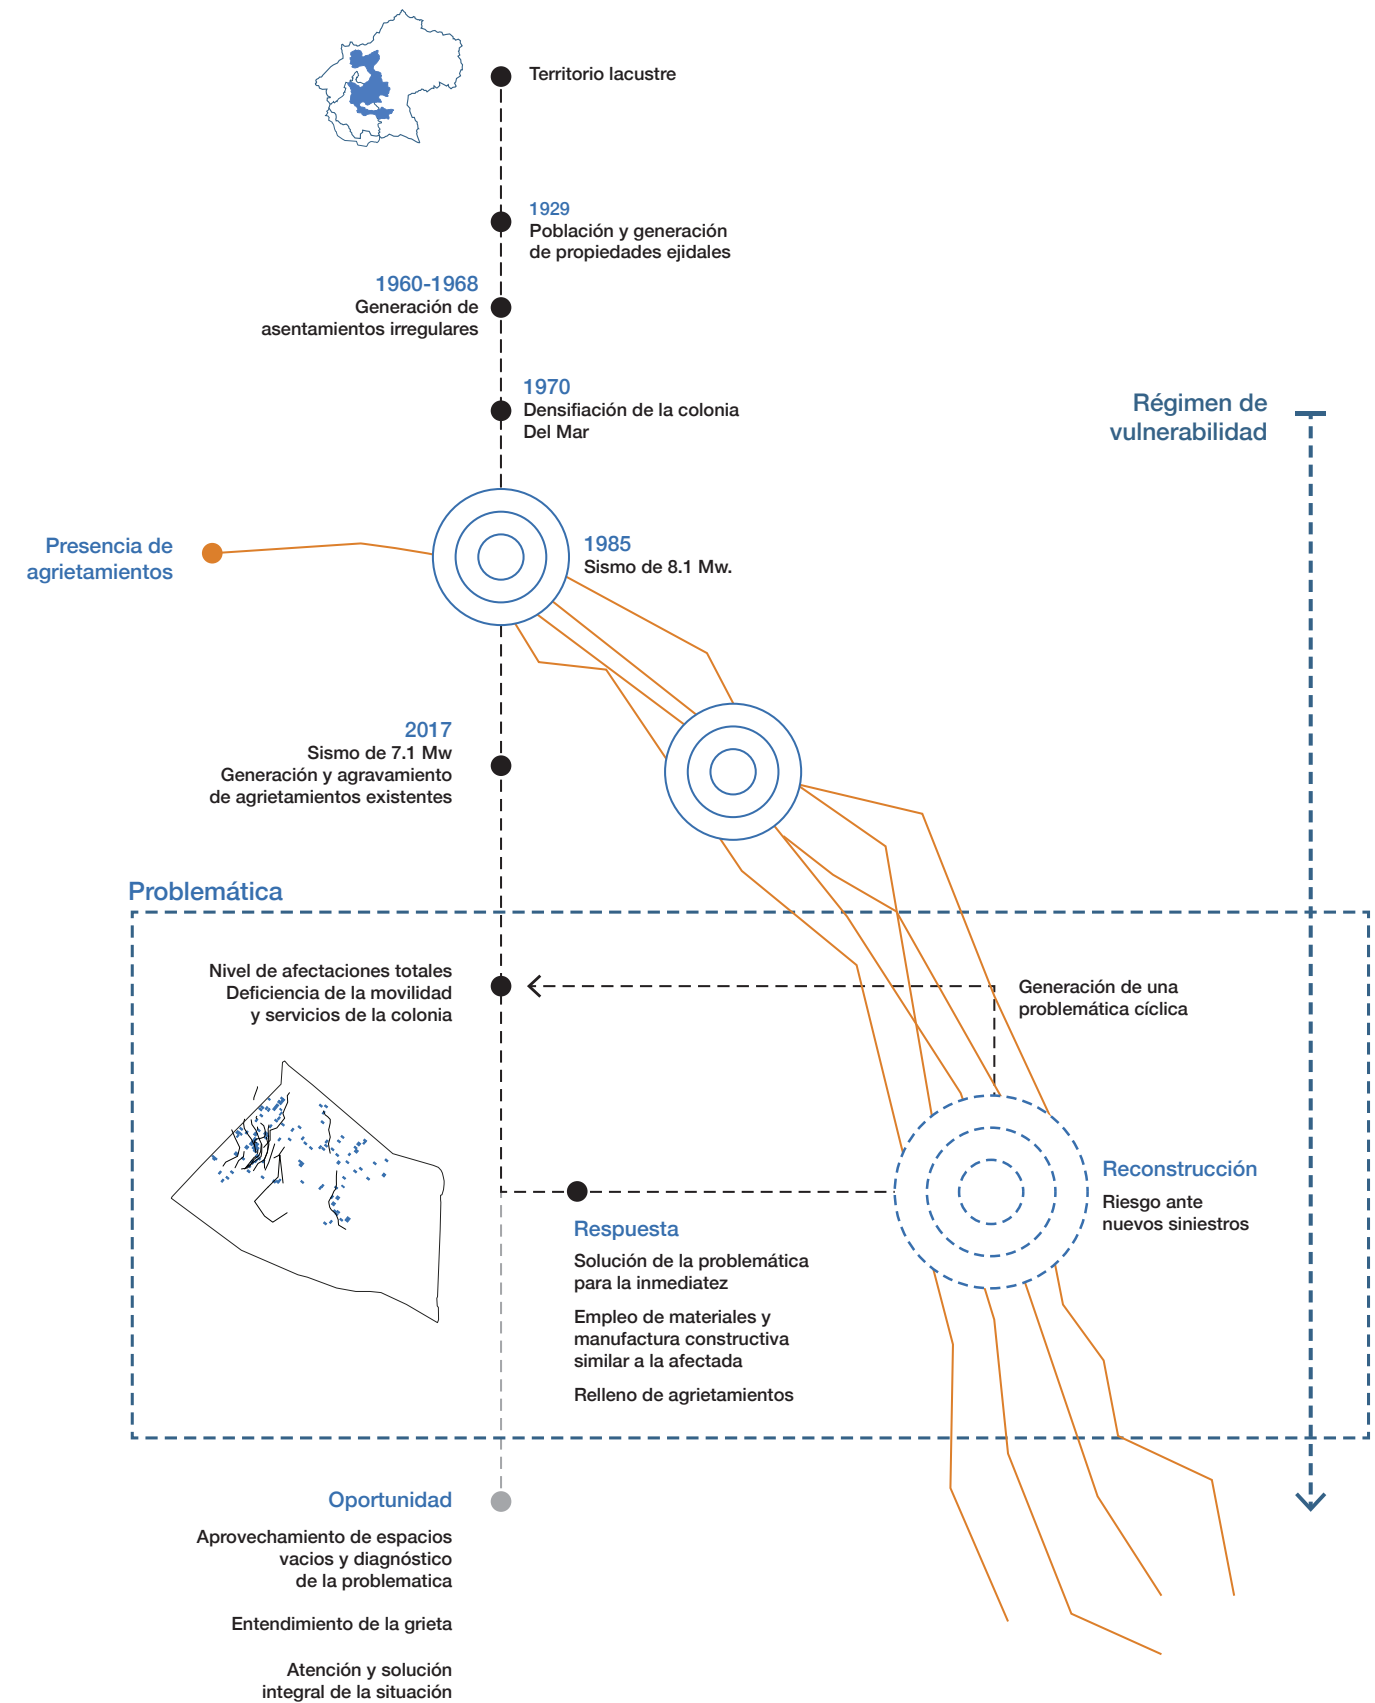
Territorio lacustre

1929
Población y generación de propiedades ejidales

1960-1968
Generación de asentamientos irregulares

1970
Densifiación de la colonia Del Mar

Régimen de vulnerabilidad

Presencia de agrietamientos

1985
Sismo de 8.1 Mw.

2017
Sismo de 7.1 Mw
Generación y agravamiento de agrietamientos existentes

Problemática

Nivel de afectaciones totales
Deficiencia de la movilidad y servicios de la colonia

Generación de una problemática cíclica

Reconstrucción
Riesgo ante nuevos siniestros

Respuesta
Solución de la problemática para la inmediatez

Empleo de materiales y manufactura constructiva similar a la afectada

Relleno de agrietamientos

Oportunidad

Aprovechamiento de espacios vacios y diagnóstico de la problematica

Entendimiento de la grieta

Atención y solución integral de la situación